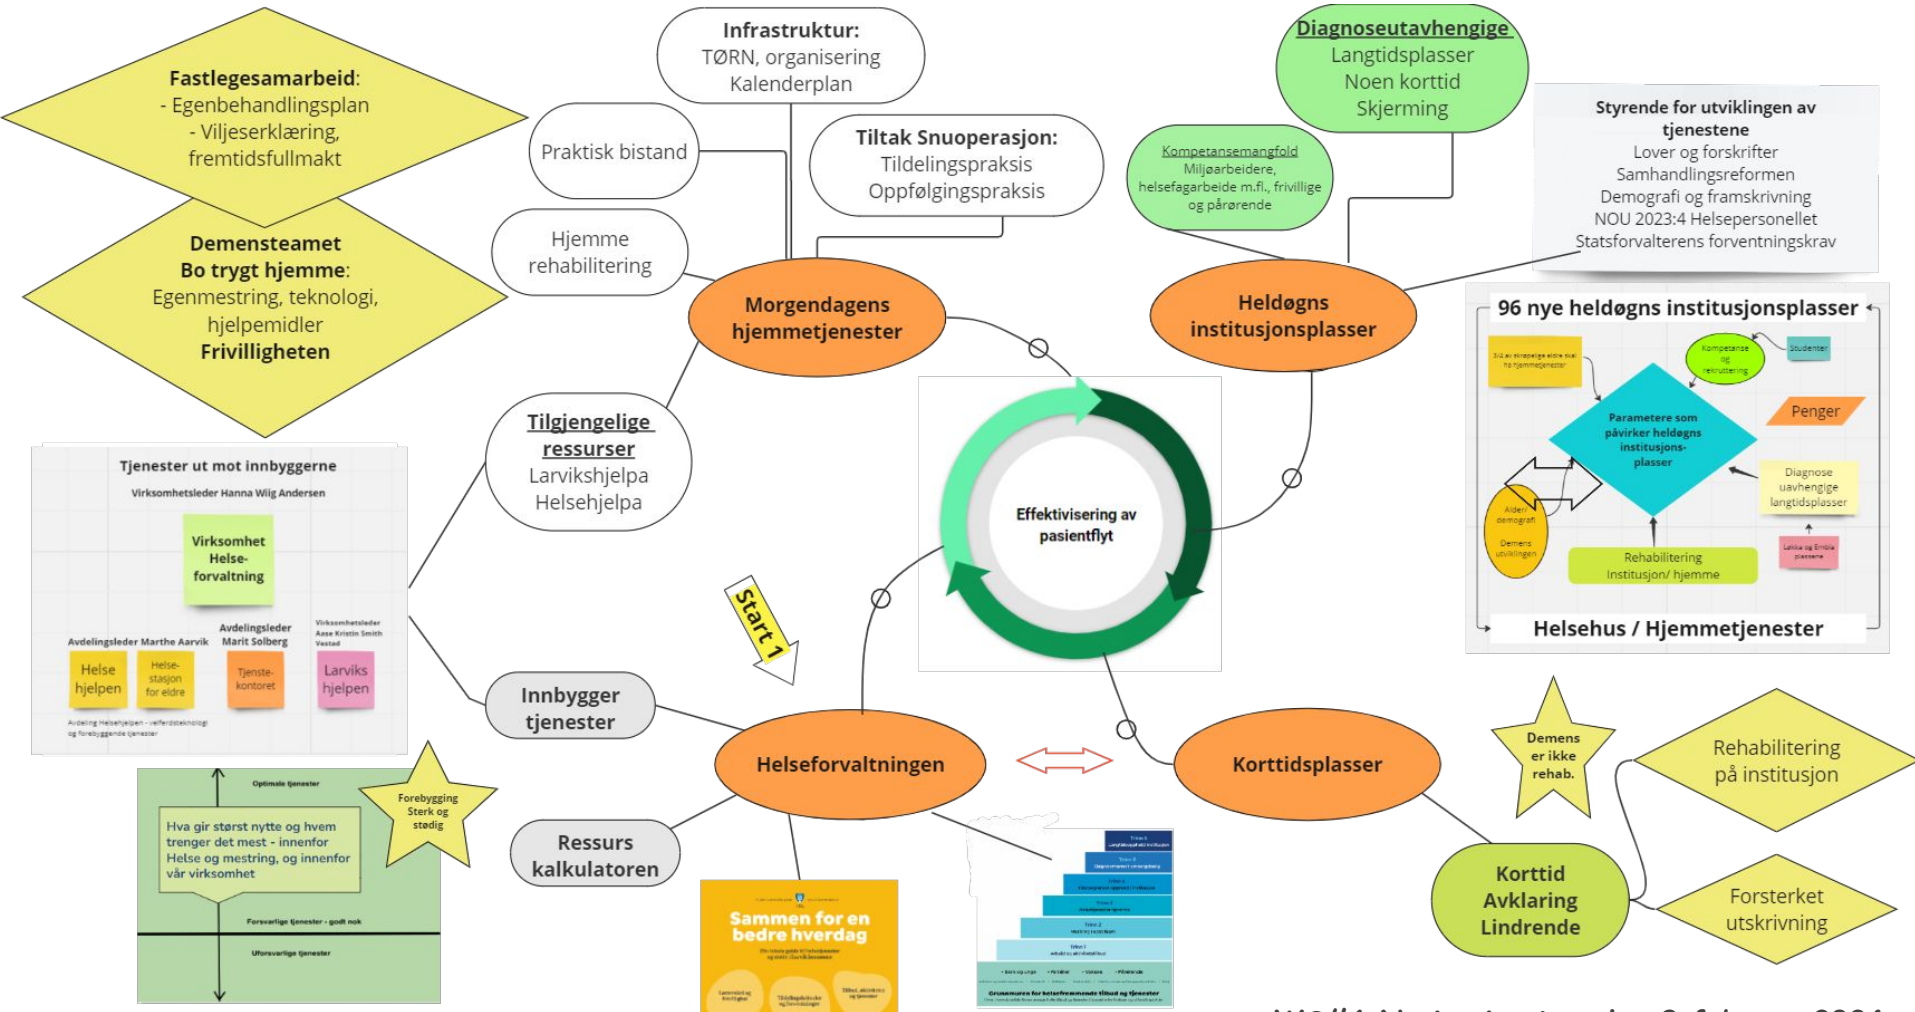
Fastlegesamarbeid:
- Egenbehandlingsplan
- Viljeserklæring, fremtidsfullmakt

Demensteamet
Bo trygt hjemme:
Egenmestring, teknologi, hjelpemidler
Frivilligheten

Infrastruktur:
TØRN, organisering
Kalenderplan

Praktisk bistand

Tiltak Snuoperasjon:
Tildelingspraksis
Oppfølgingspraksis

Hjemme rehabilitering

Diagnoseutavhengige
Langtidsplasser
Noen korttid
Skjerming

Kompetansemangfold
Miljøarbeidere, helsefagarbeide m.fl., frivillige og pårørende

Styrende for utviklingen av tjenestene
Lover og forskrifter
Samhandlingsreformen
Demografi og framskrivning
NOU 2023:4 Helsepersonellet
Statsforvalterens forventningskrav

Morgendagens hjemmetjenester

Heldøgns institusjonsplasser

96 nye heldøgns institusjonsplasser

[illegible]

Kompetanse og rekruttering

Studenter

Parametere som påvirker heldøgns institusjons-plasser

Penger

Alder demografi
Demens utviklingen

Diagnose uavhengige langtidsplasser

Rehabilitering
Institusjon/ hjemme

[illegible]

Helsehus / Hjemmetjenester

Tilgjengelige ressurser
Larvikshjelpa
Helsehjelpa

Effektivisering av pasientflyt

Tjenester ut mot innbyggerne
Virksomhetsleder Hanna Wiig Andersen
Virksomhet Helse-forvaltning
Avdelingsleder Marthe Aarvik
Avdelingsleder Marit Solberg
Virksomhetsleder Aase Kristin Smith Vestad
Helse hjelpen
Helse-stasjon for eldre
Tjeneste-kontoret
Larviks hjelpen
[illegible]

Start 1

Innbygger tjenester

Helseforvaltningen

Korttidsplasser

Demens er ikke rehab.

Rehabilitering på institusjon

Forsterket utskrivning

Korttid
Avklaring
Lindrende

Ressurs kalkulatoren

Optimale tjenester
Hva gir størst nytte og hvem trenger det mest - innenfor Helse og mestring, og innenfor vår virksomhet
Forsvarlige tjenester - godt nok
Uforsvarlige tjenester

Forebygging
Sterk og stødig

Sammen for en bedre hverdag

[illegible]